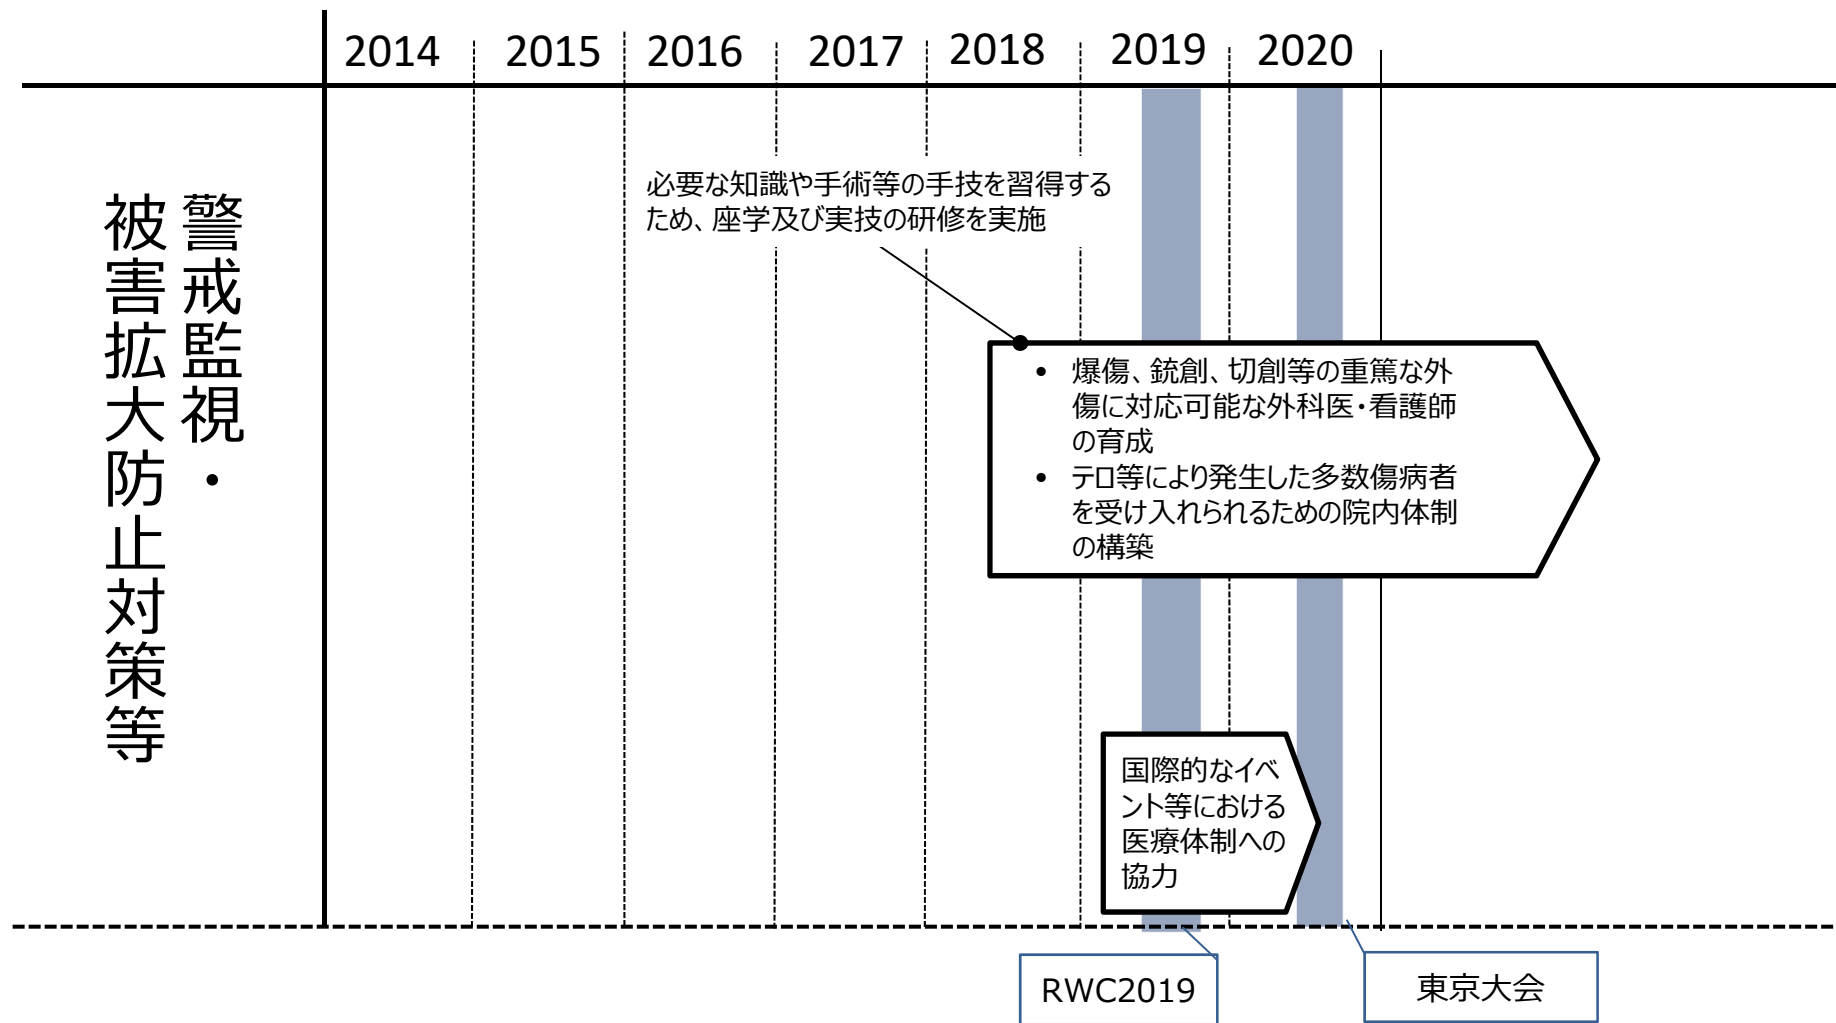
| | 2014 | 2015 | 2016 | 2017 | 2018 | 2019 | 2020 |
|---|---|---|---|---|---|---|---|

警戒監視・被害拡大防止対策等

必要な知識や手術等の手技を習得するため、座学及び実技の研修を実施

• 爆傷、銃創、切創等の重篤な外傷に対応可能な外科医・看護師の育成
• テロ等により発生した多数傷病者を受け入れられるための院内体制の構築

国際的なイベント等における医療体制への協力

RWC2019

東京大会